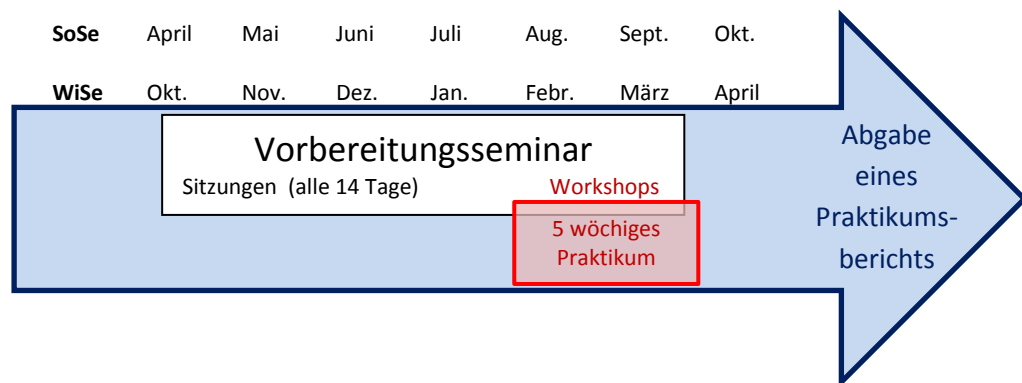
| **SoSe** | April | Mai | Juni | Juli | Aug. | Sept. | Okt. |
|---|---|---|---|---|---|---|---|
| **WiSe** | Okt. | Nov. | Dez. | Jan. | Febr. | März | April |

Vorbereitungsseminar

Sitzungen (alle 14 Tage)

Workshops

5 wöchiges Praktikum

Abgabe eines Praktikumsberichts